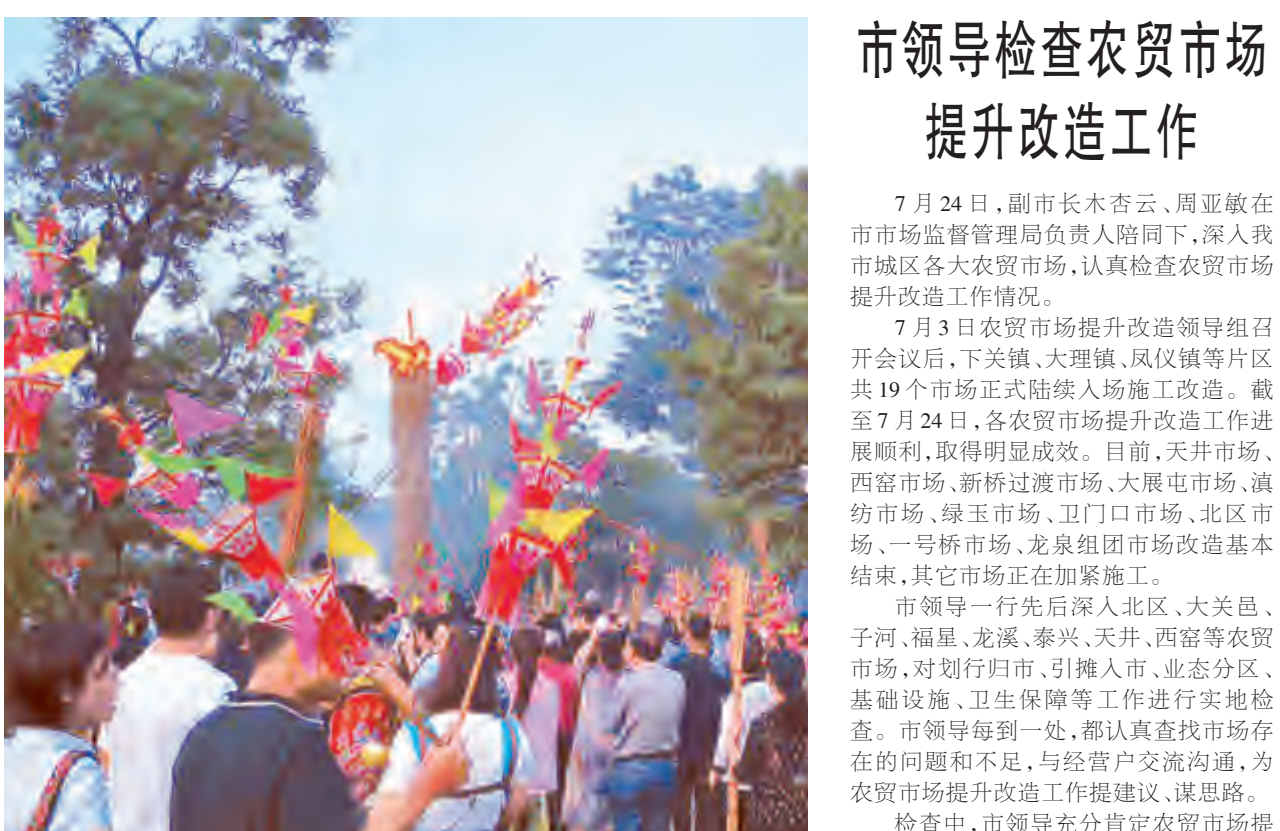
市领导检查农贸市场提升改造工作

7月24日，副市长木杏云、周亚敏在市市场监督管理局负责人陪同下，深入我市城区各大农贸市场，认真检查农贸市场提升改造工作情况。

7月3日农贸市场提升改造领导组召开会议后，下关镇、大理镇、凤仪镇等片区共19个市场正式陆续入场施工改造。截至7月24日，各农贸市场提升改造工作进展顺利，取得明显成效。目前，天井市场、西窑市场、新桥过渡市场、大展屯市场、滇纺市场、绿玉市场、卫门口市场、北区市场、一号桥市场、龙泉组团市场改造基本结束，其它市场正在加紧施工。

市领导一行先后深入北区、大关邑、子河、福星、龙溪、泰兴、天井、西窑等农贸市场，对划行归市、引摊入市、业态分区、基础设施、卫生保障等工作进行实地检查。市领导每到一处，都认真查找市场存在的问题和不足，与经营户交流沟通，为农贸市场提升改造工作提建议、谋思路。

检查中，市领导充分肯定农贸市场提